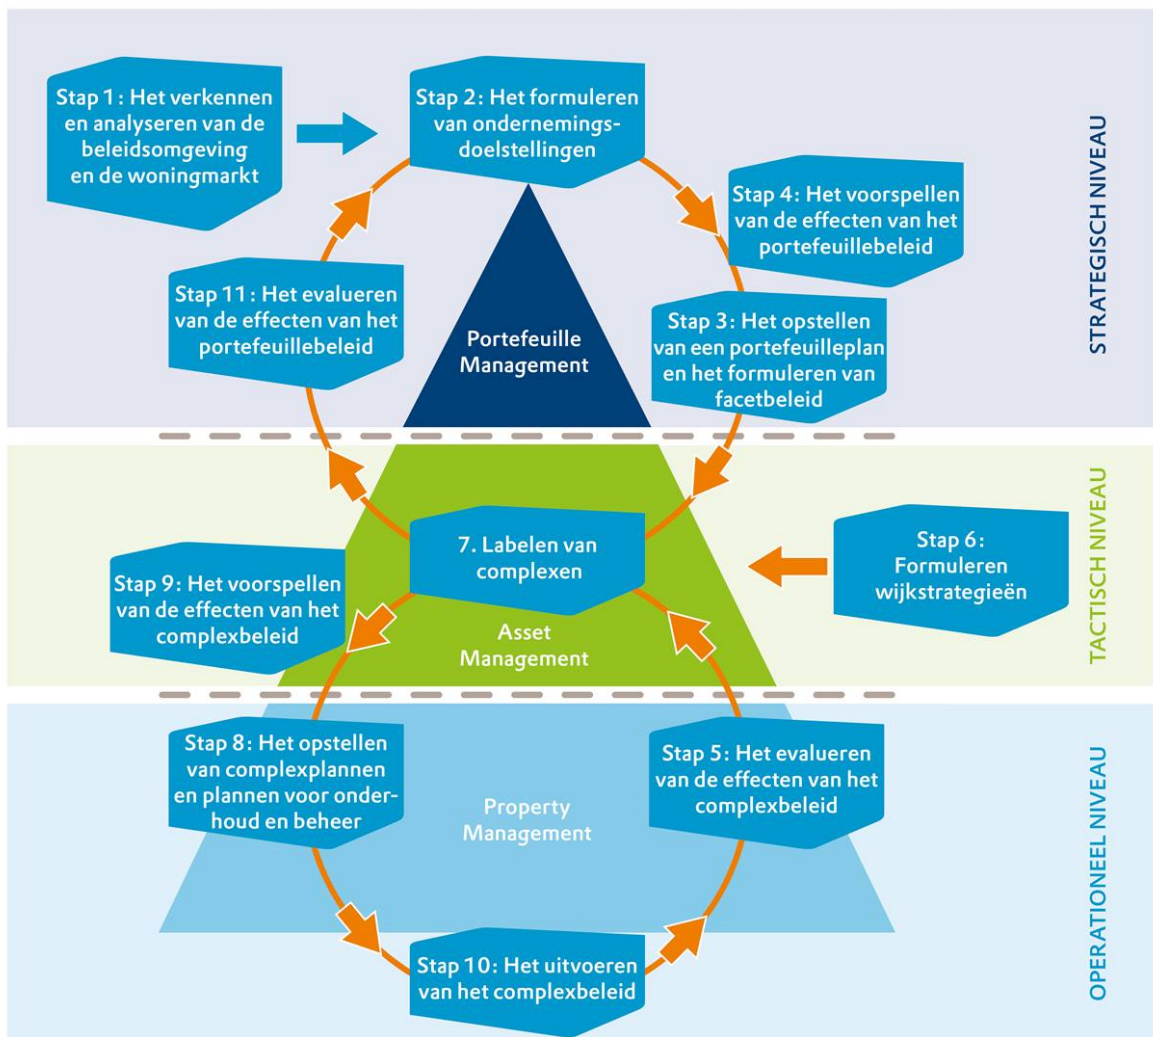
Stap 1: Het verkennen en analyseren van de beleidsomgeving en de woningmarkt

Stap 2: Het formuleren van ondernemingsdoelstellingen

Stap 4: Het voorspellen van de effecten van het portefeuillebeleid

Stap 11: Het evalueren van de effecten van het portefeuillebeleid

Portefeuille Management

Stap 3: Het opstellen van een portefeuilleplan en het formuleren van facetbeleid

STRATEGISCH NIVEAU

7. Labelen van complexen

Stap 6: Formuleren wijkstrategieëen

Stap 9: Het voorspellen van de effecten van het complexbeleid

Asset Management

TACTISCH NIVEAU

Stap 8: Het opstellen van complexplannen en plannen voor onderhoud en beheer

Property Management

Stap 5: Het evalueren van de effecten van het complexbeleid

Stap 10: Het uitvoeren van het complexbeleid

OPERATIONEEL NIVEAU